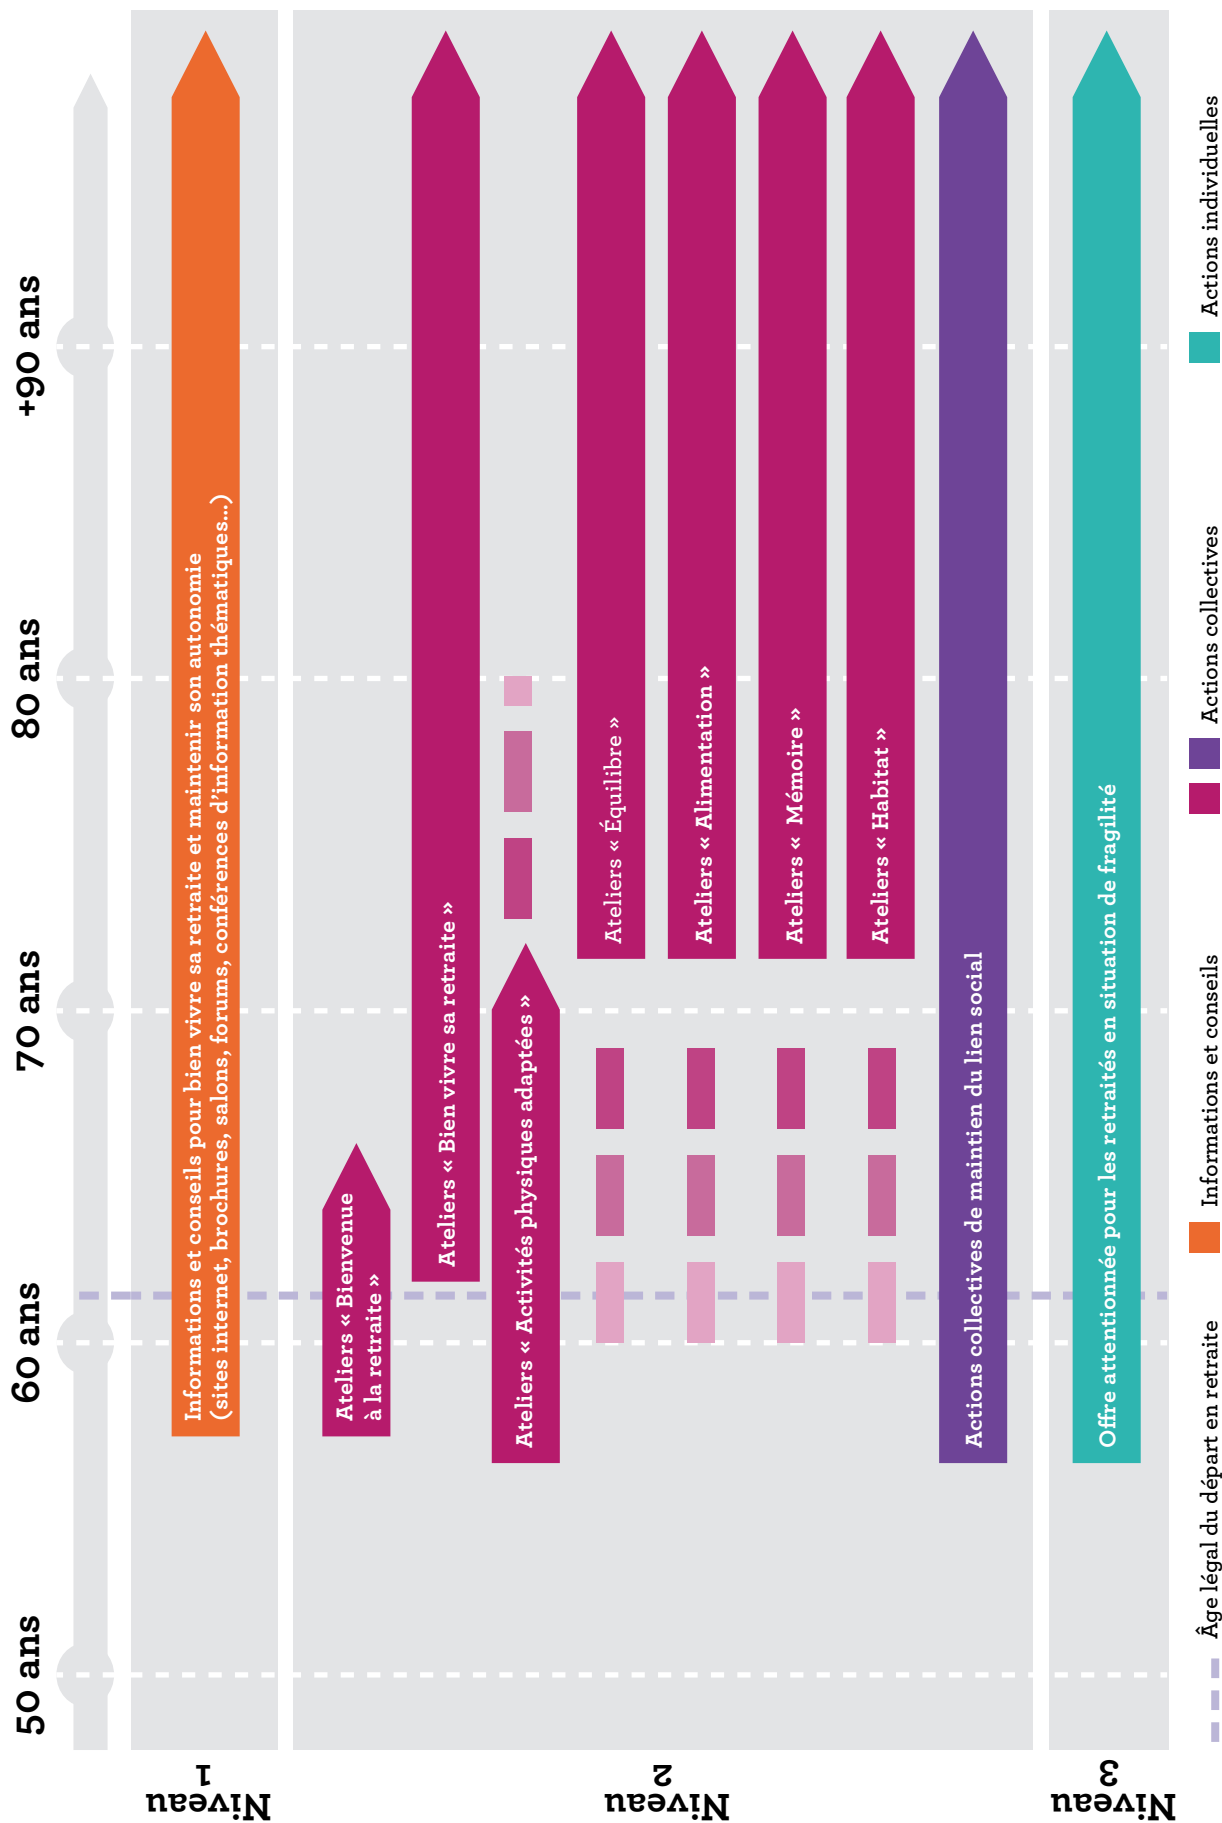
50 ans
60 ans
70 ans
80 ans
+90 ans

Informations et conseils pour bien vivre sa retraite et maintenir son autonomie (sites internet, brochures, salons, forums, conférences d'information thématiques...)

Ateliers « Bienvenue à la retraite »

Ateliers « Bien vivre sa retraite »

Ateliers « Activités physiques adaptées »

Ateliers « Équilibre »

Ateliers « Alimentation »

Ateliers « Mémoire »

Ateliers « Habitat »

Actions collectives de maintien du lien social

Offre attentionnée pour les retraités en situation de fragilité

Niveau 1
Niveau 2
Niveau 3

Âge légal du départ en retraite
Informations et conseils
Actions collectives
Actions individuelles